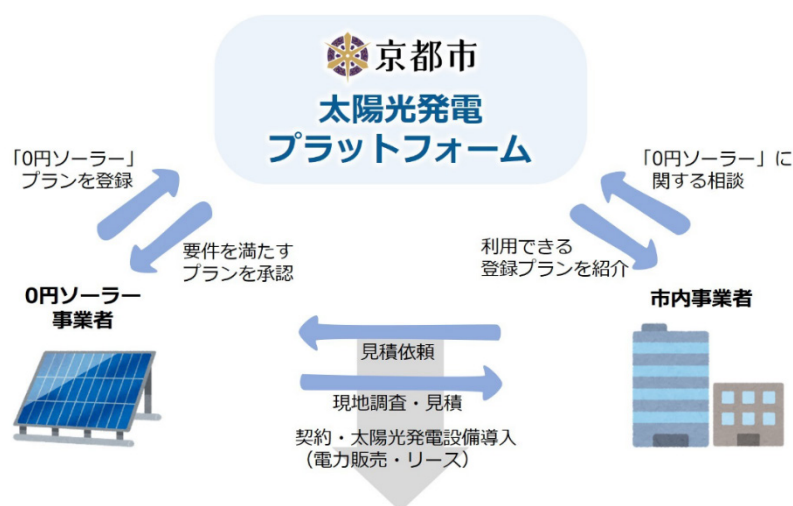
京都市
太陽光発電
プラットフォーム

「0円ソーラー」プランを登録

要件を満たすプランを承認

0円ソーラー事業者

「0円ソーラー」に関する相談

利用できる登録プランを紹介

市内事業者

見積依頼

現地調査・見積

契約・太陽光発電設備導入
（電力販売・リース）